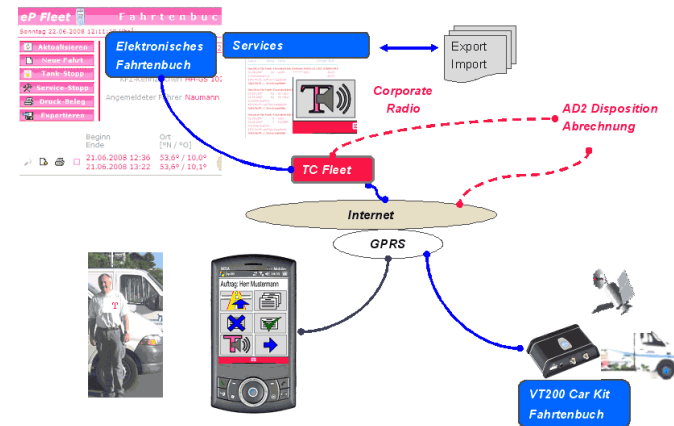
ePFleet Fahrtenbuch
Sonntag 22.06.2008 12:11 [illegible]
Aktualisieren
Neue Fahrt
Tank-Stopp
Service-Stopp
Druck-Beleg
Exportieren

Elektronisches Fahrtenbuch

Services

Export
Import

KFZ-Kennzeichen MH-GS 10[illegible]
Angemeldeter Fahrer Naumann

Beginn
Ende
Ort
[°N / °O]
21.06.2008 12:36 53,6° / 10,0°
21.06.2008 13:22 53,6° / 10,1°

Corporate Radio

AD2 Disposition Abrechnung

TC Fleet

Internet

GPRS

Auftrag: Herr Mustermann

VT200 Car Kit Fahrtenbuch